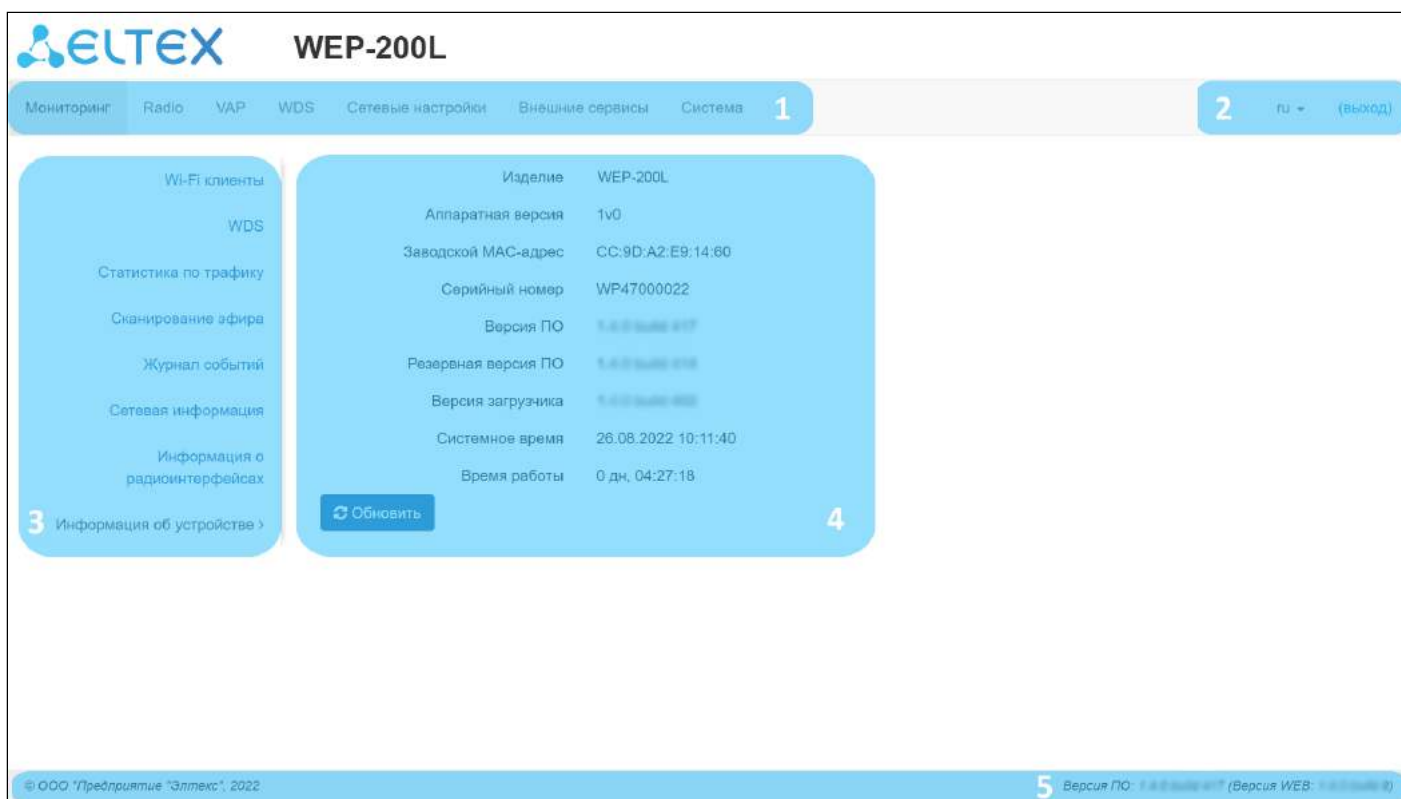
ELTEX WEP-200L

Мониторинг Radio VAP WDS Сетевые настройки Внешние сервисы Система 1

2 ru (выход)

Wi-Fi клиенты
WDS
Статистика по трафику
Сканирование эфира
Журнал событий
Сетевая информация
Информация о радиоинтерфейсах
3 Информация об устройстве ›

| | |
|---|---|
| Изделие | WEP-200L |
| Аппаратная версия | 1v0 |
| Заводской MAC-адрес | CC:9D:A2:E9:14:60 |
| Серийный номер | WP47000022 |
| Версия ПО | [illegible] |
| Резервная версия ПО | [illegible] |
| Версия загрузчика | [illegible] |
| Системное время | 26.08.2022 10:11:40 |
| Время работы | 0 дн, 04:27:18 |

Обновить
4

© ООО "Предприятие "Элтекс", 2022
5 Версия ПО: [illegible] (Версия WEB: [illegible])